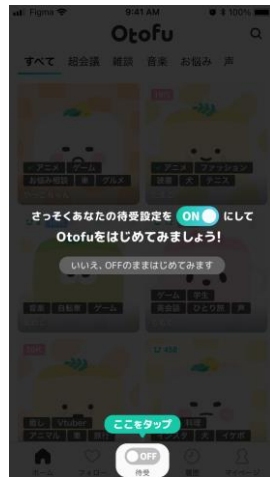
Figma 9:41 AM 100%

Otofu

すべて 総会議 雑談 音楽 お悩み 声

アニメ ゲーム
お悩み相談 車 グルメ

アニメ ファッション
読書 犬 ニュース

さっそくあなたの待受設定を ON にして Otofuをはじめてみましょう!

いいえ、OFFのままはじめてみます

音楽 自転車 ゲーム

ゲーム 恋愛
英会話 ひとり旅 声

推し VTuber 料理
アニメ 車 旅行 コスメ 犬 イケボ

ここをタップ

OFF

ホーム フォロー 待受 履歴 マイページ